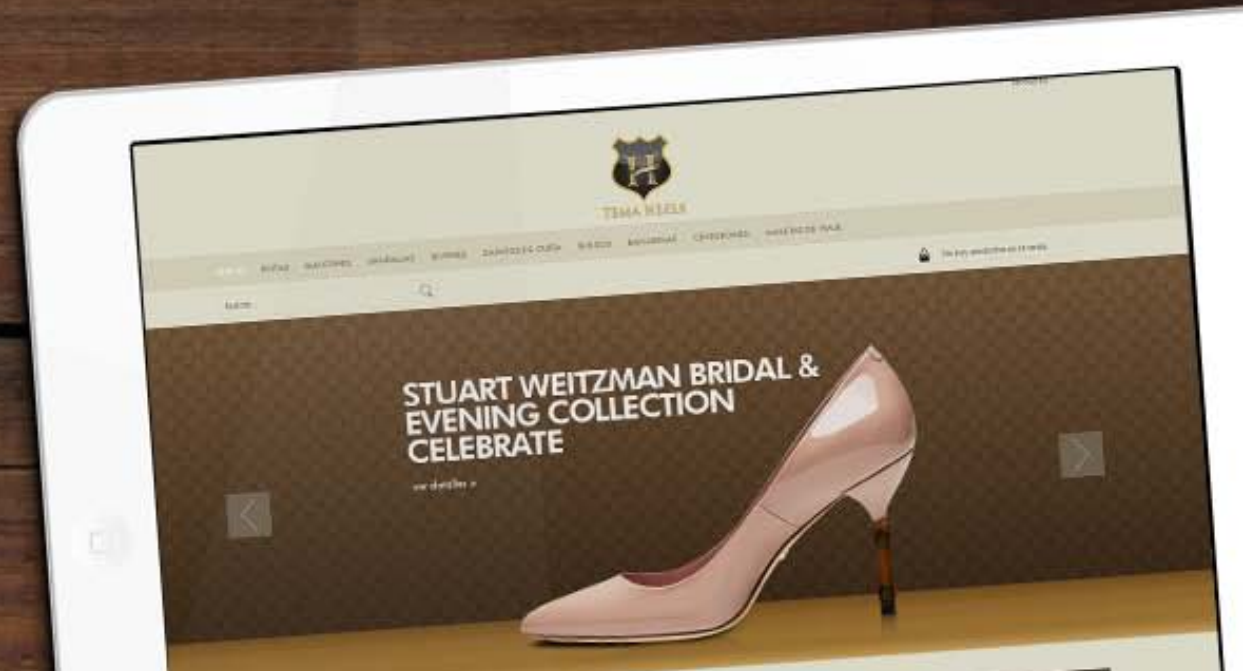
H

TEMA HEELS

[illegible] BOTAS BAILARINAS SANDALIAS BOTINES ZAPATOS DE CUÑA BOLSOS MOCASINES CINTURONES MARCAS DE PIEL

No hay productos en tu cesta

Buscar

STUART WEITZMAN BRIDAL & EVENING COLLECTION CELEBRATE

ver detalles »